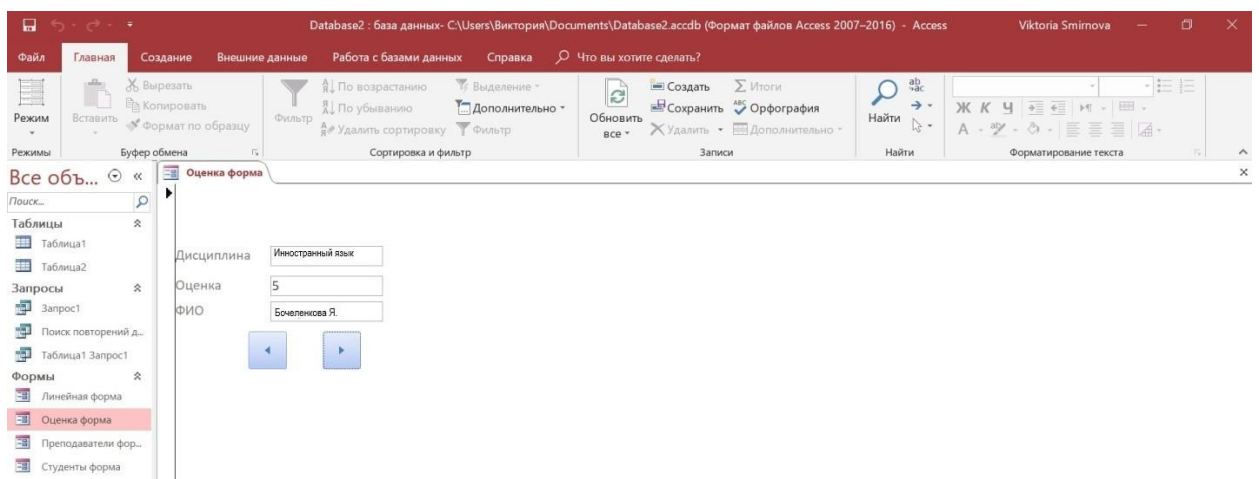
Database2 : база данных- C:\Users\Виктория\Documents\Database2.accdb (Формат файлов Access 2007–2016) - Access
Viktoria Smirnova

Файл
Главная
Создание
Внешние данные
Работа с базами данных
Справка
Что вы хотите сделать?

Режим
Режимы
Вставить
Вырезать
Копировать
Формат по образцу
Буфер обмена
Фильтр
По возрастанию
По убыванию
Удалить сортировку
Выделение
Дополнительно
Фильтр
Сортировка и фильтр
Обновить все
Создать
Сохранить
Удалить
Итоги
Орфография
Дополнительно
Записи
Найти
Найти
Форматирование текста

Все объ...
Поиск...
Таблицы
Таблица1
Таблица2
Запросы
Запрос1
Поиск повторений д...
Таблица1 Запрос1
Формы
Линейная форма
Оценка форма
Преподаватели фор...
Студенты форма

Оценка форма

Дисциплина
Иностранный язык
Оценка
5
ФИО
Бочеленкова Я.